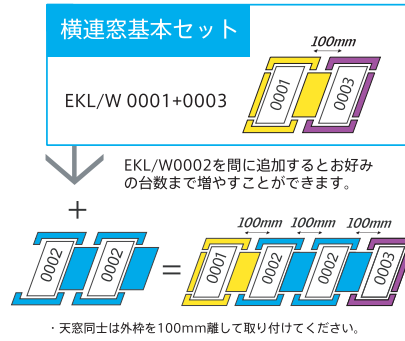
横連窓基本セット

100mm

EKL/W 0001+0003

0001

0003

EKL/W0002を間に追加するとお好みの台数まで増やすことができます。

+

0002

0002

=

100mm

100mm

100mm

0001

0002

0002

0003

・天窓同士は外枠を100mm離して取り付けてください。